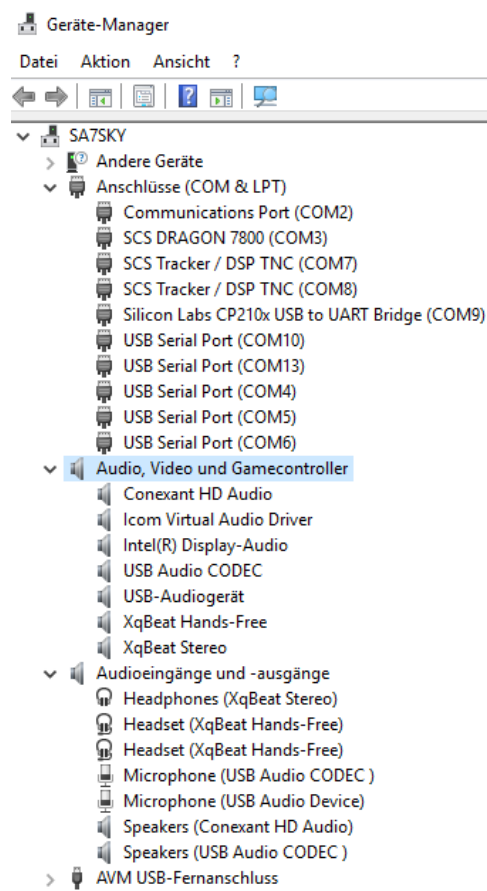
Geräte-Manager

Datei Aktion Ansicht ?

SA7SKY
Andere Geräte
Anschlüsse (COM & LPT)
Communications Port (COM2)
SCS DRAGON 7800 (COM3)
SCS Tracker / DSP TNC (COM7)
SCS Tracker / DSP TNC (COM8)
Silicon Labs CP210x USB to UART Bridge (COM9)
USB Serial Port (COM10)
USB Serial Port (COM13)
USB Serial Port (COM4)
USB Serial Port (COM5)
USB Serial Port (COM6)
Audio, Video und Gamecontroller
Conexant HD Audio
Icom Virtual Audio Driver
Intel(R) Display-Audio
USB Audio CODEC
USB-Audiogerät
XqBeat Hands-Free
XqBeat Stereo
Audioeingänge und -ausgänge
Headphones (XqBeat Stereo)
Headset (XqBeat Hands-Free)
Headset (XqBeat Hands-Free)
Microphone (USB Audio CODEC )
Microphone (USB Audio Device)
Speakers (Conexant HD Audio)
Speakers (USB Audio CODEC )
AVM USB-Fernanschluss